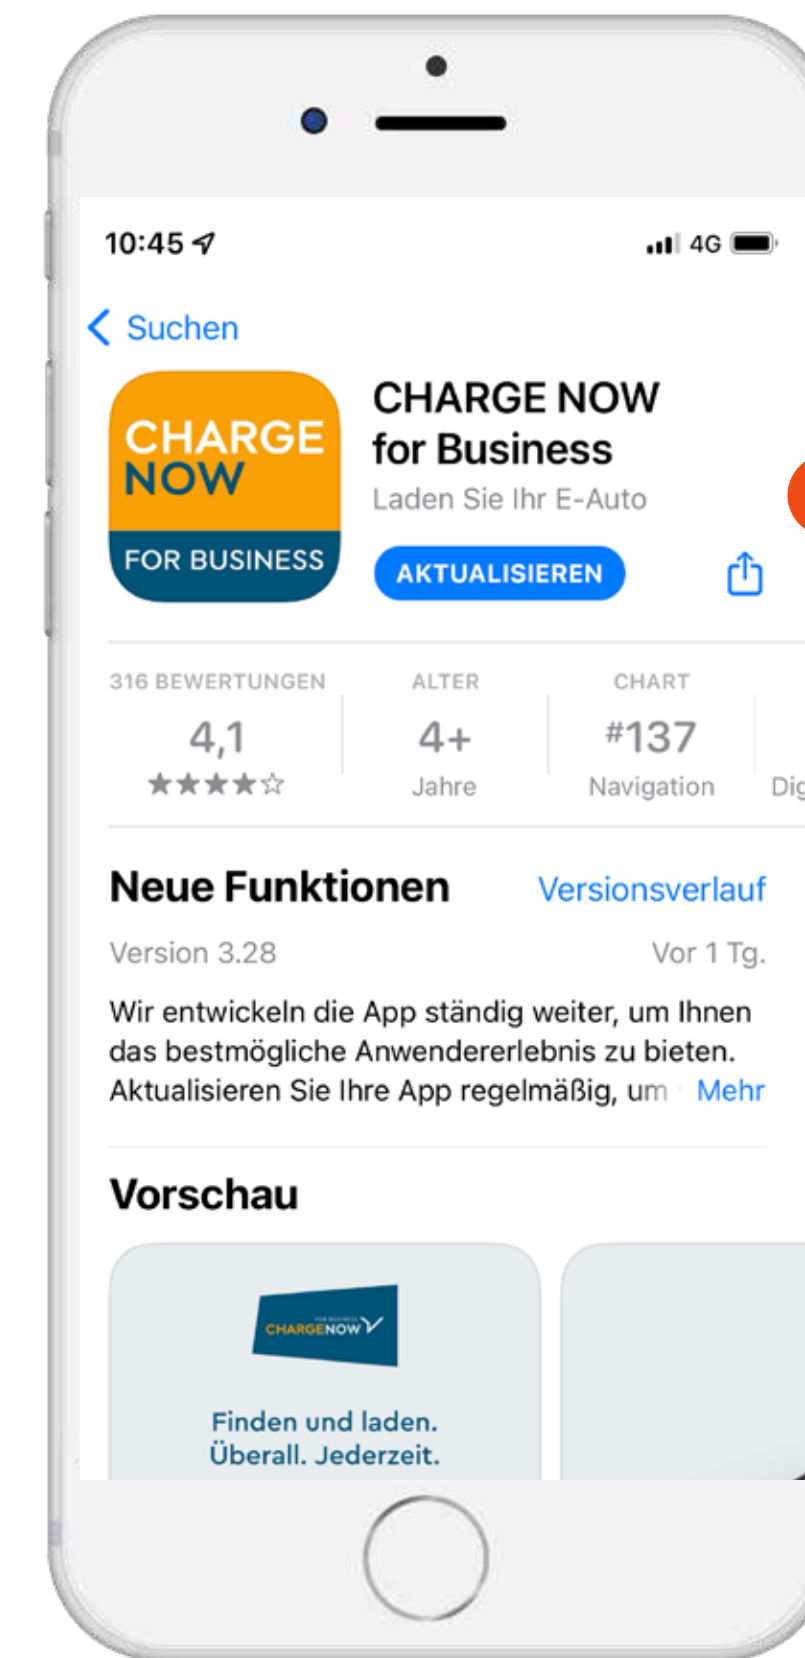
10:45

4G

Suchen

CHARGE NOW
FOR BUSINESS

CHARGE NOW for Business

Laden Sie Ihr E-Auto

AKTUALISIEREN

316 BEWERTUNGEN
4,1
★★★★☆

ALTER
4+
Jahre

CHART
#137
Navigation

Dig

Neue Funktionen

Versionsverlauf

Version 3.28

Vor 1 Tg.

Wir entwickeln die App ständig weiter, um Ihnen das bestmögliche Anwendererlebnis zu bieten. Aktualisieren Sie Ihre App regelmäßig, um

Mehr

Vorschau

FOR BUSINESS
CHARGENOW

Finden und laden.
Überall. Jederzeit.